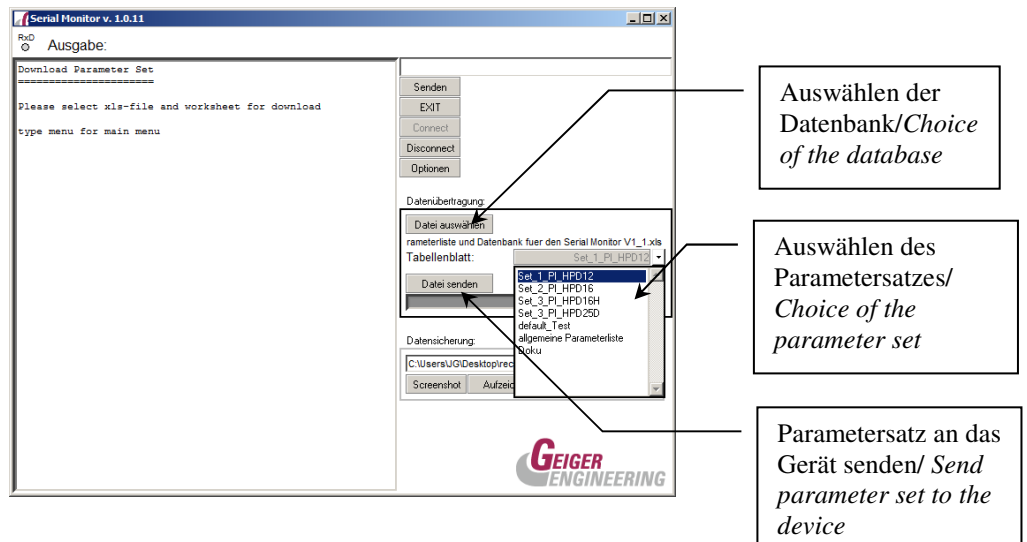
Serial Monitor v. 1.0.11

RxD

Ausgabe:

Download Parameter Set
======================

Please select xls-file and worksheet for download

type menu for main menu

Senden

EXIT

Connect

Disconnect

Optionen

Datenübertragung:

Datei auswählen

rameterliste und Datenbank fuer den Serial Monitor V1_1.xls

Tabellenblatt:

Set_1_PI_HPD12

Set_1_PI_HPD12
Set_2_PI_HPD16
Set_3_PI_HPD16H
Set_3_PI_HPD25D
default_Test
allgemeine Parameterliste
Doku

Datei senden

Datensicherung:

C:\Users\JG\Desktop\rec

Screenshot

Aufzei

GEIGER ENGINEERING

Auswählen der Datenbank/*Choice of the database*

Auswählen des Parametersatzes/ *Choice of the parameter set*

Parametersatz an das Gerät senden/ *Send parameter set to the device*